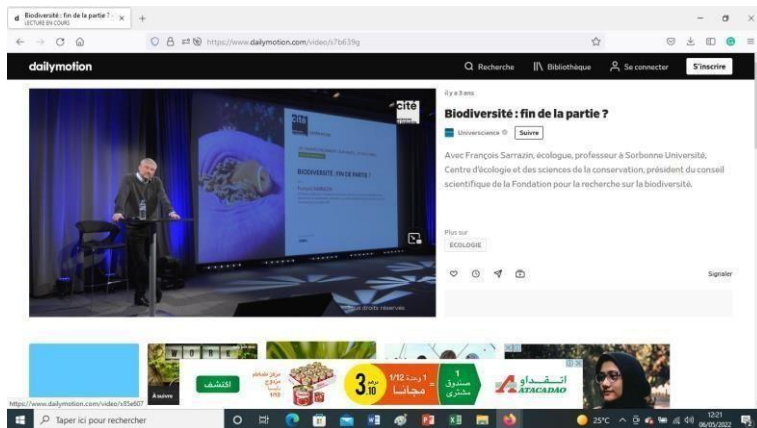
Biodiversité : fin de la partie ?
LECTURE EN COURS

https://www.dailymotion.com/video/x7b639g

dailymotion

Recherche
Bibliothèque
Se connecter
S'inscrire

cité

BIODIVERSITÉ : FIN DE PARTIE ?

Il y a 3 ans

Biodiversité : fin de la partie ?

Universcience
Suivre

Avec François Sarrazin, écologue, professeur à Sorbonne Université, Centre d'écologie et des sciences de la conservation, président du conseil scientifique de la Fondation pour la recherche sur la biodiversité.

Plus sur
ECOLOGIE

Signaler

Tous droits réservés

À suivre

اكتشف

3,10

1/12

مجانا

ATACADAO

https://www.dailymotion.com/video/x35e607

Taper ici pour rechercher

25°C

12:21
08/05/2022